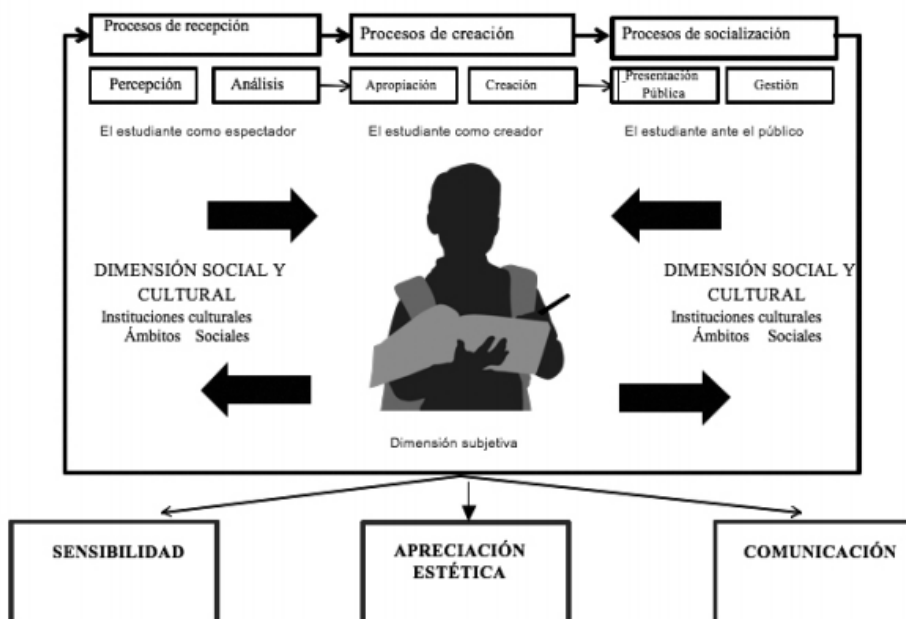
Procesos de recepción

Procesos de creación

Procesos de socialización

Percepción

Análisis

Apropiación

Creación

Presentación Pública

Gestión

El estudiante como espectador

El estudiante como creador

El estudiante ante el público

DIMENSIÓN SOCIAL Y CULTURAL
Instituciones culturales
Ámbitos Sociales

DIMENSIÓN SOCIAL Y CULTURAL
Instituciones culturales
Ámbitos Sociales

Dimensión subjetiva

SENSIBILIDAD

APRECIACIÓN ESTÉTICA

COMUNICACIÓN